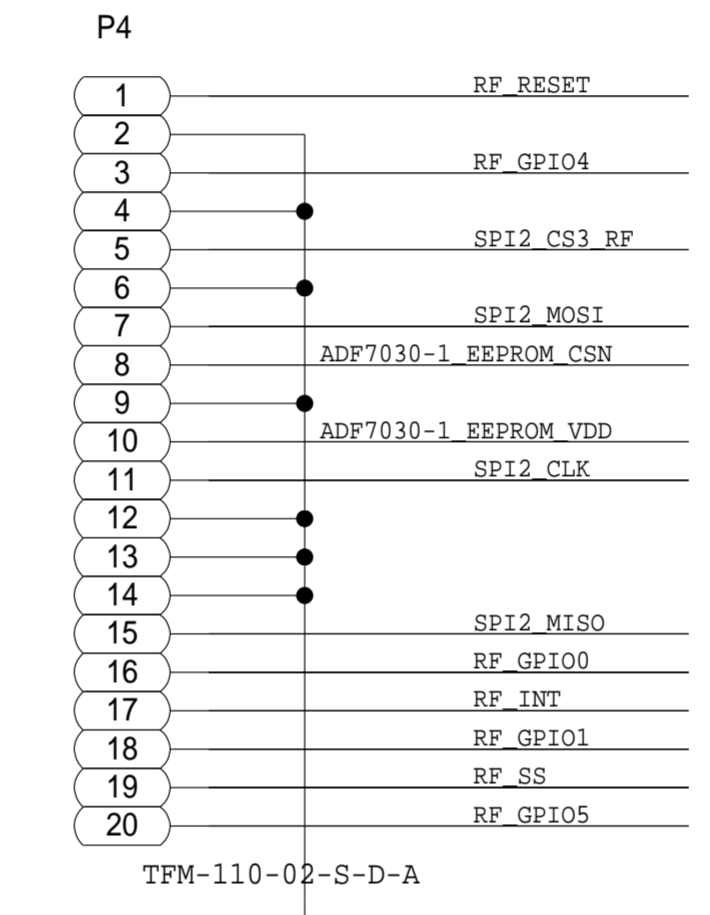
P4

1
2
3
4
5
6
7
8
9
10
11
12
13
14
15
16
17
18
19
20

RF_RESET
RF_GPIO4
SPI2_CS3_RF
SPI2_MOSI
ADF7030-1_EEPROM_CSN
ADF7030-1_EEPROM_VDD
SPI2_CLK
SPI2_MISO
RF_GPIO0
RF_INT
RF_GPIO1
RF_SS
RF_GPIO5

TFM-110-02-S-D-A